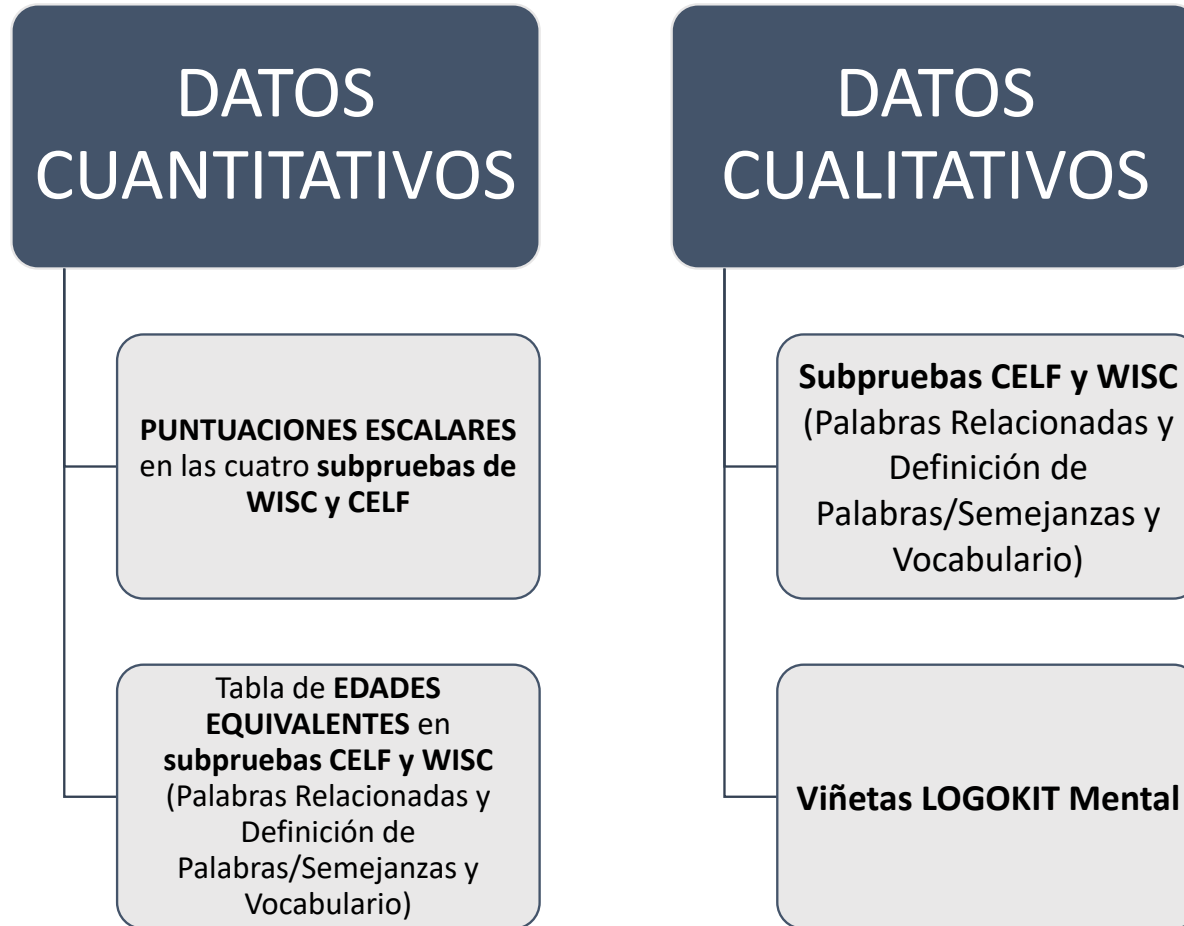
DATOS CUANTITATIVOS

PUNTUACIONES ESCALARES en las cuatro subpruebas de WISC y CELF

Tabla de EDADES EQUIVALENTES en subpruebas CELF y WISC (Palabras Relacionadas y Definición de Palabras/Semejanzas y Vocabulario)

DATOS CUALITATIVOS

Subpruebas CELF y WISC (Palabras Relacionadas y Definición de Palabras/Semejanzas y Vocabulario)

Viñetas LOGOKIT Mental